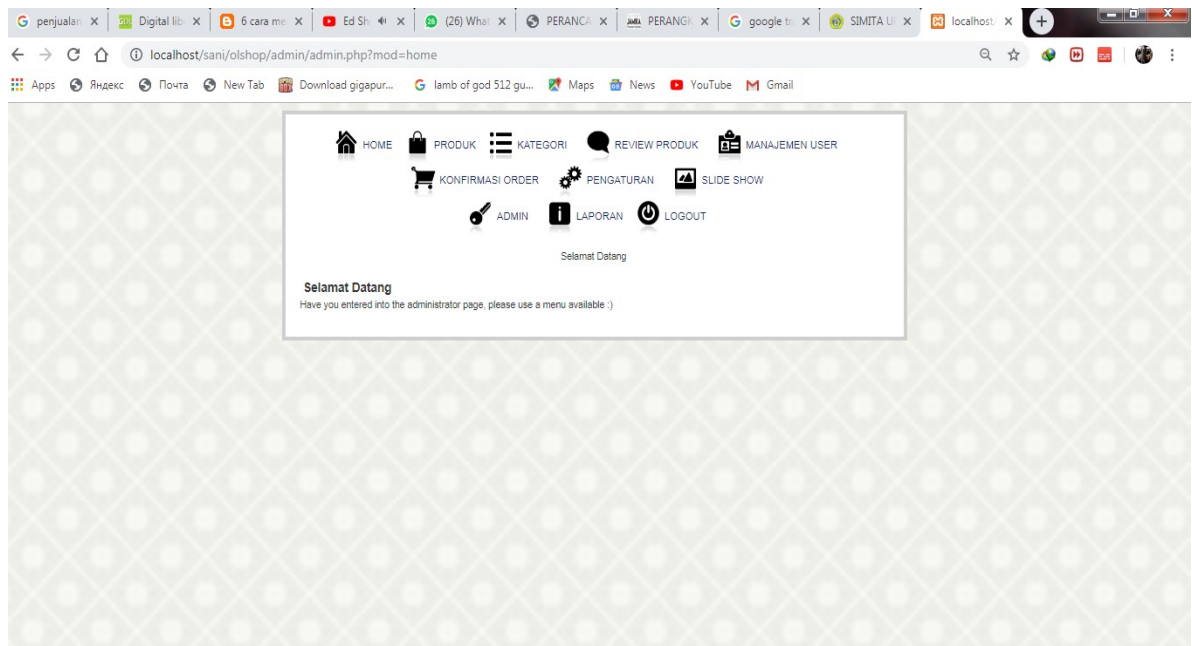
penjualan × Digital lib × 6 cara me × Ed Sh × (26) What × PERANCA × PERANGK × google tr × SIMITA U × localhost ×

localhost/sani/olshop/admin/admin.php?mod=home

Apps Яндекс Почта New Tab Download gigapur... lamb of god 512 gu... Maps News YouTube Gmail

HOME PRODUK KATEGORI REVIEW PRODUK MANAJEMEN USER
KONFIRMASI ORDER PENGATURAN SLIDE SHOW
ADMIN LAPORAN LOGOUT

Selamat Datang

Selamat Datang
Have you entered into the administrator page, please use a menu available :)